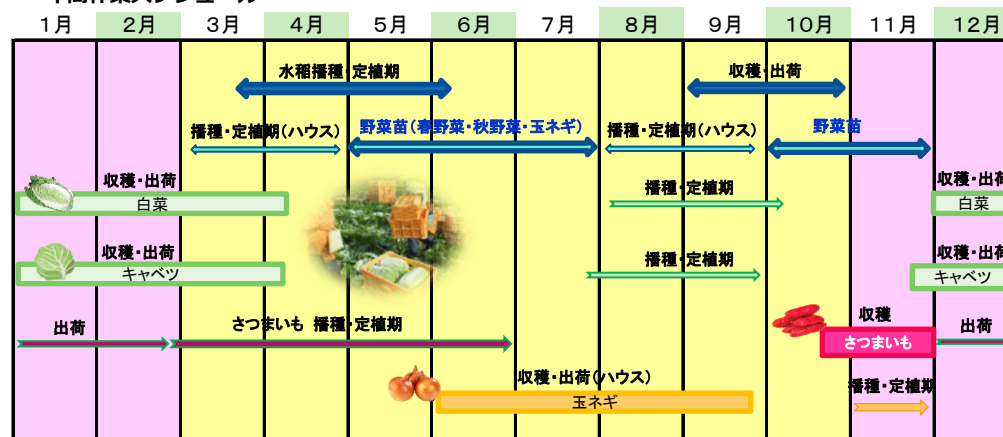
1月 2月 3月 4月 5月 6月 7月 8月 9月 10月 11月 12月

水稲播種・定植期

収穫・出荷

播種・定植期(ハウス)

野菜苗(春野菜・秋野菜・玉ネギ)

播種・定植期(ハウス)

野菜苗

収穫・出荷

白菜

播種・定植期

収穫・出荷

白菜

収穫・出荷

キャベツ

播種・定植期

収穫・出荷

キャベツ

出荷

さつまいも 播種・定植期

収穫

さつまいも

出荷

収穫・出荷(ハウス)

玉ネギ

播種・定植期